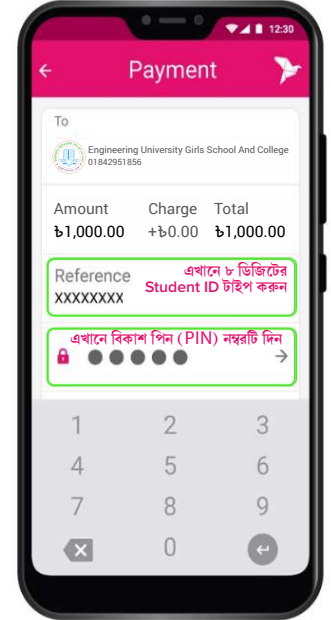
12:30

Payment

To

Engineering University Girls School And College
01842951856

| Amount | Charge | Total |
|---|---|---|
| ৳1,000.00 | +৳0.00 | ৳1,000.00 |

Reference
XXXXXXXX

এখানে ৮ ডিজিটের Student ID টাইপ করুন

এখানে বিকাশ পিন (PIN) নম্বরটি দিন

1 2 3
4 5 6
7 8 9
0